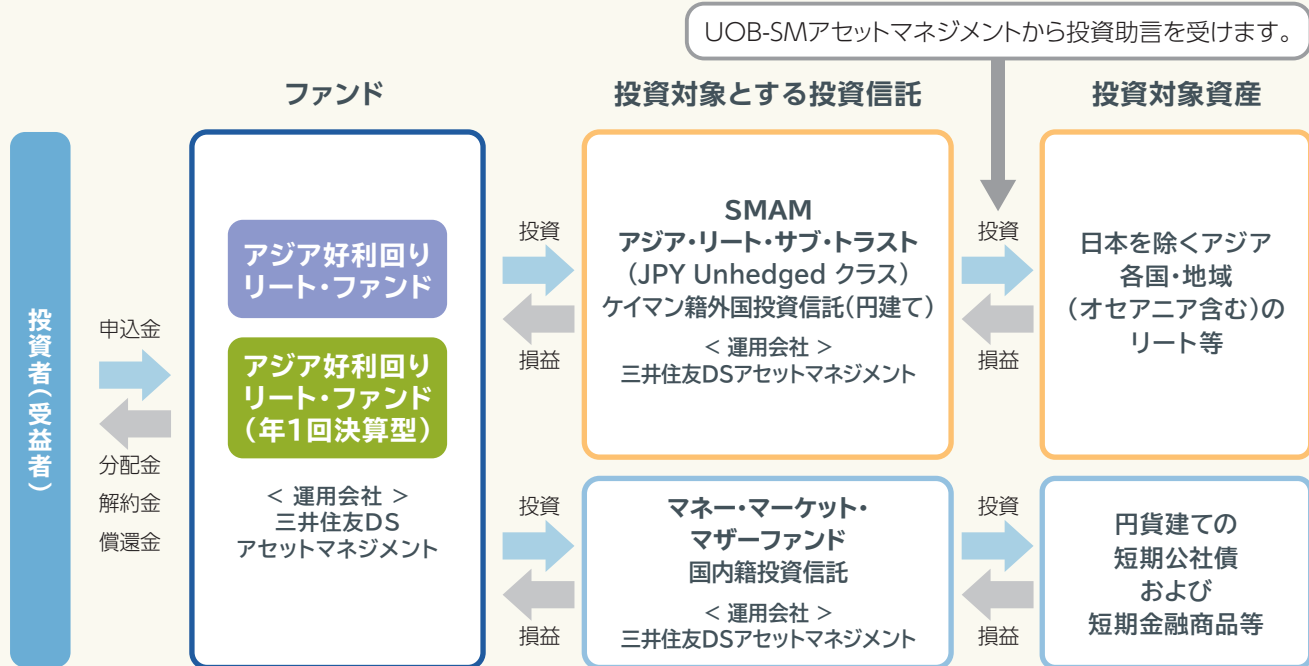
UOB-SMアセットマネジメントから投資助言を受けます。

ファンド

投資対象とする投資信託

投資対象資産

投資者(受益者)

申込金

分配金
解約金
償還金

アジア好利回りリート・ファンド

アジア好利回りリート・ファンド(年1回決算型)

< 運用会社 >
三井住友DS
アセットマネジメント

投資

損益

SMAM
アジア・リート・サブ・トラスト
(JPY Unhedged クラス)
ケイマン籍外国投資信託(円建て)
< 運用会社 >
三井住友DSアセットマネジメント

投資

損益

日本を除くアジア各国・地域(オセアニア含む)のリート等

投資

損益

マネー・マーケット・マザーファンド
国内籍投資信託
< 運用会社 >
三井住友DSアセットマネジメント

投資

損益

円貨建ての短期公社債および短期金融商品等